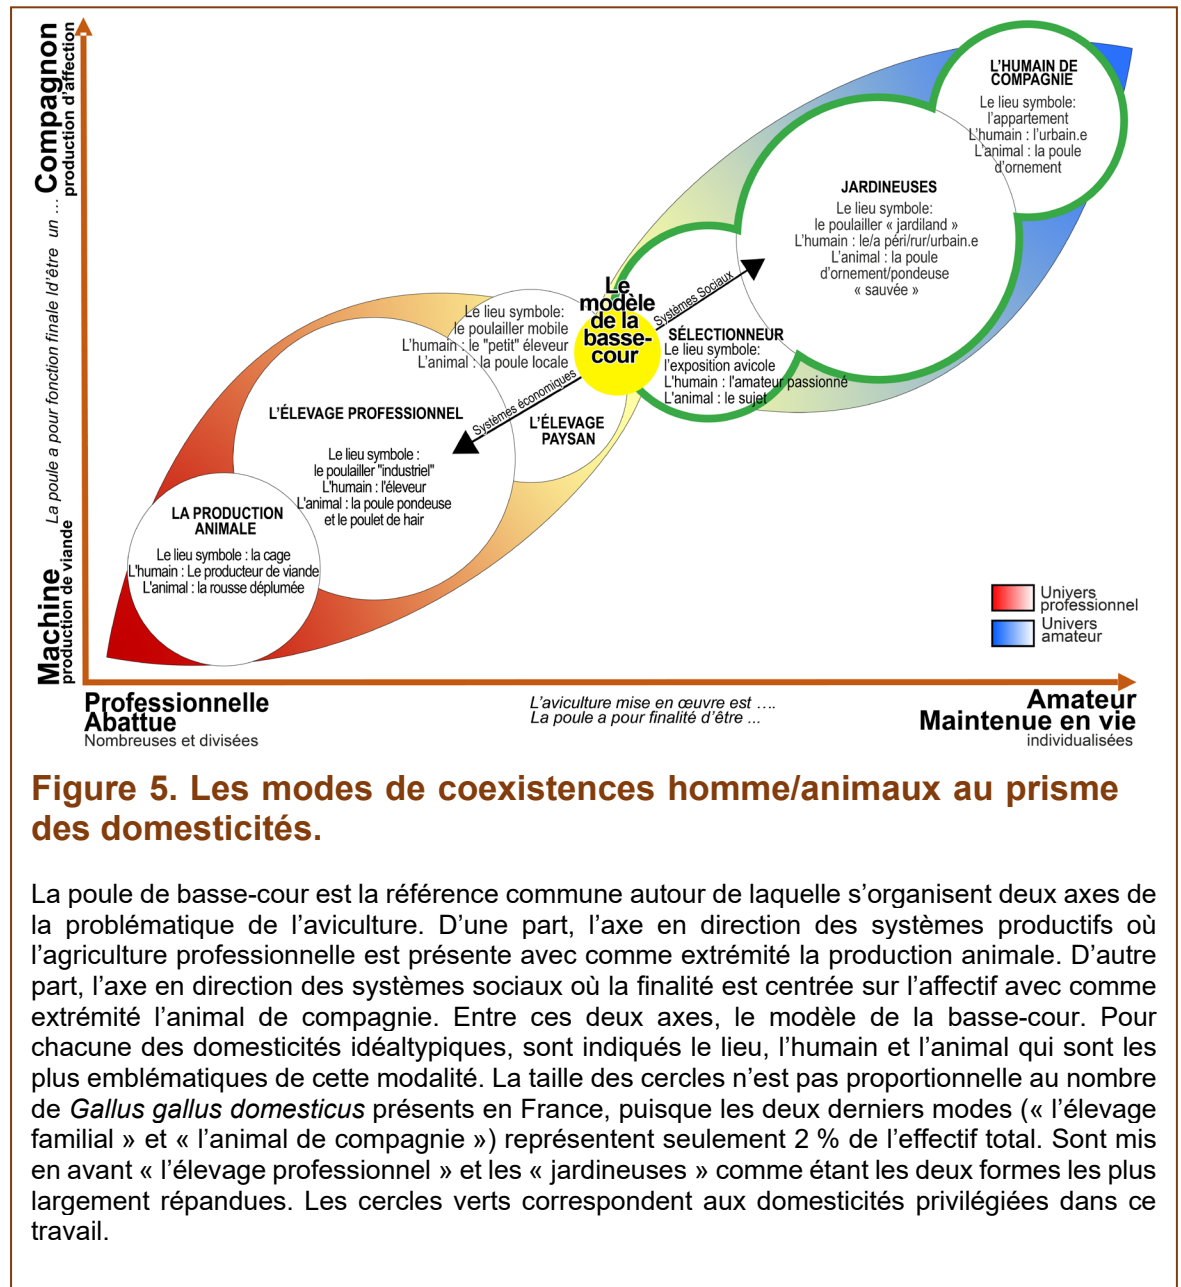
Compagnon
production d'affection

La poule a pour fonction finale d'être un ...

Machine
production de viande

L'HUMAIN DE COMPAGNIE
Le lieu symbole: l'appartement
L'humain : l'urbain.e
L'animal : la poule d'ornement

JARDINEUSES
Le lieu symbole: le poulailler « jardiland »
L'humain : le/a péri/rur/urbain.e
L'animal : la poule d'ornement/pondeuse « sauvée »

Le modèle de la basse-cour

Systèmes Sociaux

SÉLECTIONNEUR
Le lieu symbole: l'exposition avicole
L'humain : l'amateur passionné
L'animal : le sujet

Le lieu symbole: le poulailler mobile
L'humain : le "petit" éleveur
L'animal : la poule locale

L'ÉLEVAGE PAYSAN

Systèmes économiques

L'ÉLEVAGE PROFESSIONNEL
Le lieu symbole : le poulailler "industriel"
L'humain : l'éleveur
L'animal : la poule pondeuse et le poulet de hair

LA PRODUCTION ANIMALE
Le lieu symbole : la cage
L'humain : Le producteur de viande
L'animal : la rousse déplumée

Univers professionnel
Univers amateur

Professionnelle
Abattue
Nombreuses et divisées

L'aviculture mise en œuvre est ….
La poule a pour finalité d'être ...

Amateur
Maintenue en vie
individualisées

Figure 5. Les modes de coexistences homme/animaux au prisme des domesticités.

La poule de basse-cour est la référence commune autour de laquelle s'organisent deux axes de la problématique de l'aviculture. D'une part, l'axe en direction des systèmes productifs où l'agriculture professionnelle est présente avec comme extrémité la production animale. D'autre part, l'axe en direction des systèmes sociaux où la finalité est centrée sur l'affectif avec comme extrémité l'animal de compagnie. Entre ces deux axes, le modèle de la basse-cour. Pour chacune des domesticités idéaltypiques, sont indiqués le lieu, l'humain et l'animal qui sont les plus emblématiques de cette modalité. La taille des cercles n'est pas proportionnelle au nombre de Gallus gallus domesticus présents en France, puisque les deux derniers modes (« l'élevage familial » et « l'animal de compagnie ») représentent seulement 2 % de l'effectif total. Sont mis en avant « l'élevage professionnel » et les « jardineuses » comme étant les deux formes les plus largement répandues. Les cercles verts correspondent aux domesticités privilégiées dans ce travail.